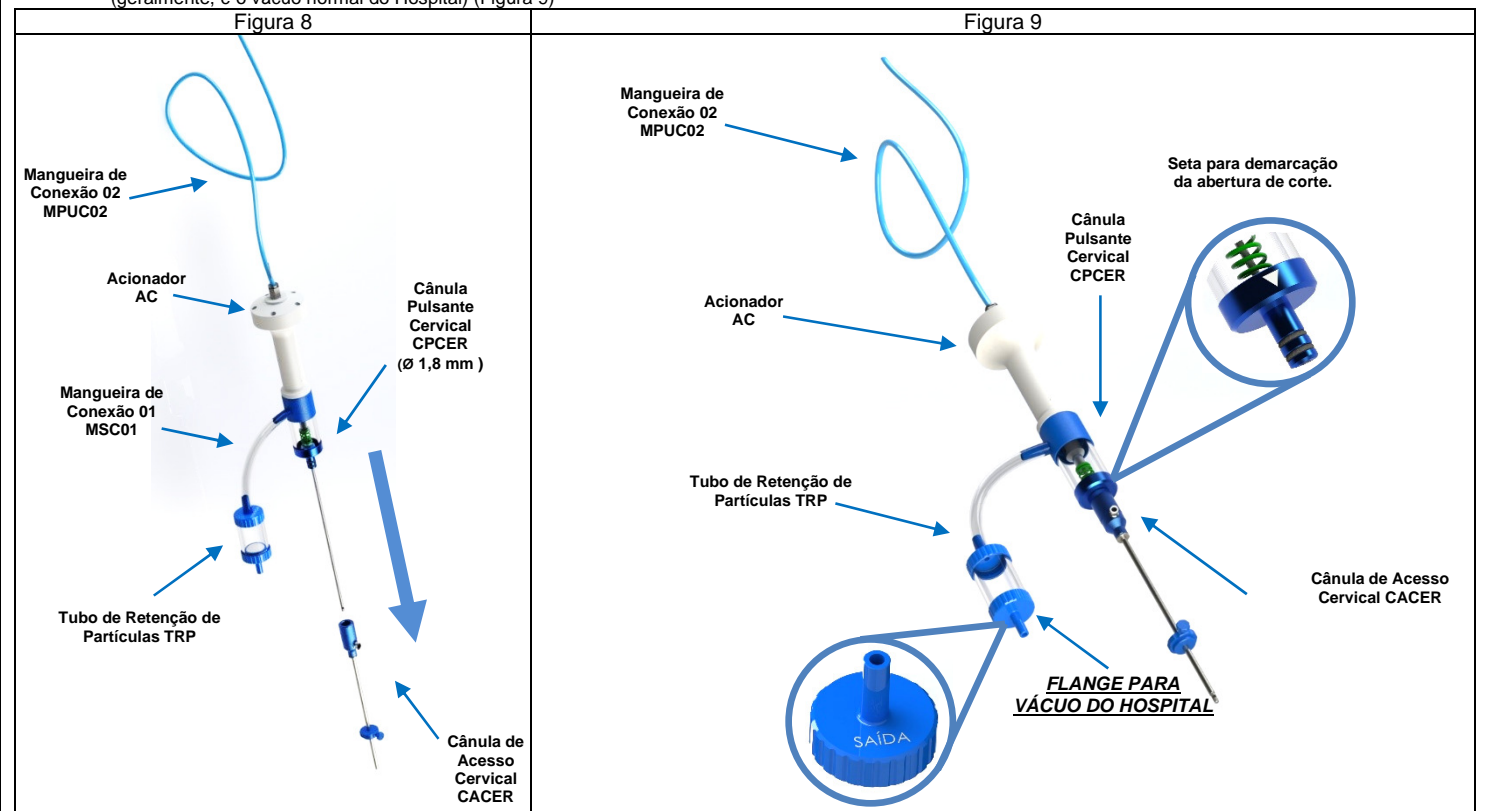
(geralmente, é o vácuo normal do Hospital) (Figura 9)

| Figura 8 | Figura 9 |
|---|---|
| Mangueira de Conexão 02 MPUC02<br><br>Acionador AC<br><br>Cânula Pulsante Cervical CPCER (Ø 1,8 mm )<br><br>Mangueira de Conexão 01 MSC01<br><br>Tubo de Retenção de Partículas TRP<br><br>Cânula de Acesso Cervical CACER | Mangueira de Conexão 02 MPUC02<br><br>Seta para demarcação da abertura de corte.<br><br>Cânula Pulsante Cervical CPCER<br><br>Acionador AC<br><br>Tubo de Retenção de Partículas TRP<br><br>Cânula de Acesso Cervical CACER<br><br>FLANGE PARA VÁCUO DO HOSPITAL<br><br>SAÍDA |